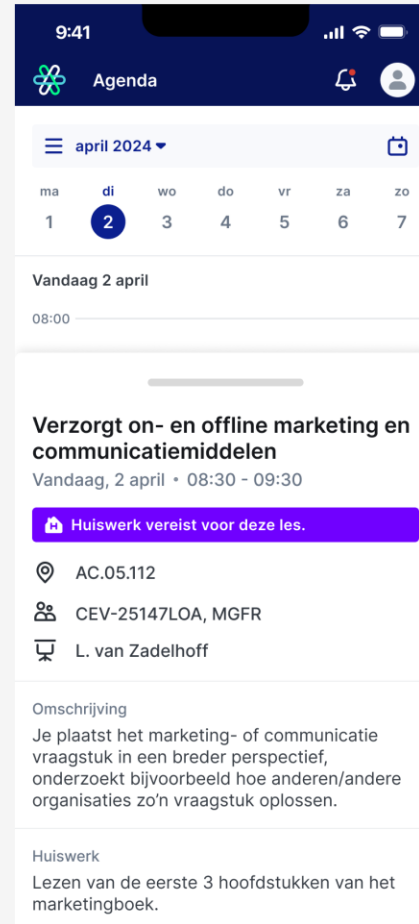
9:41

Agenda

april 2024

| ma | di | wo | do | vr | za | zo |
|---|---|---|---|---|---|---|
| 1 | 2 | 3 | 4 | 5 | 6 | 7 |

Vandaag 2 april

08:00

Verzorgt on- en offline marketing en communicatiemiddelen
Vandaag, 2 april • 08:30 - 09:30

Huiswerk vereist voor deze les.

AC.05.112

CEV-25147LOA, MGFR

L. van Zadelhoff

Omschrijving
Je plaatst het marketing- of communicatie vraagstuk in een breder perspectief, onderzoekt bijvoorbeeld hoe anderen/andere organisaties zo'n vraagstuk oplossen.

Huiswerk
Lezen van de eerste 3 hoofdstukken van het marketingboek.